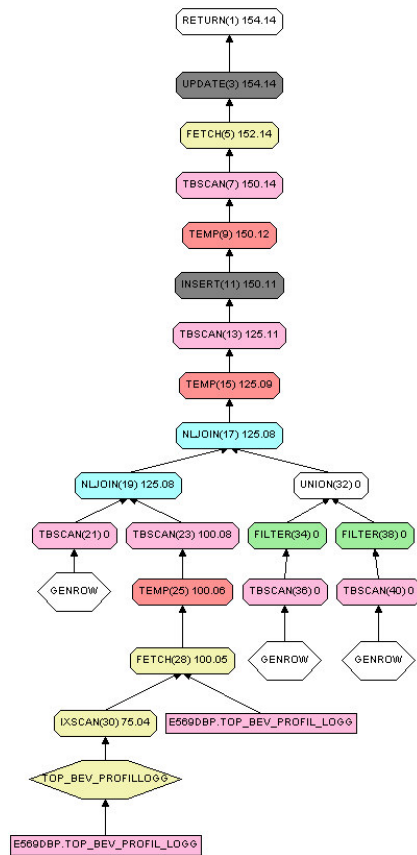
RETURN(1) 154.14

UPDATE(3) 154.14

FETCH(5) 152.14

TBSCAN(7) 150.14

TEMP(9) 150.12

INSERT(11) 150.11

TBSCAN(13) 125.11

TEMP(15) 125.09

NLJOIN(17) 125.08

NLJOIN(19) 125.08

UNION(32) 0

TBSCAN(21) 0

TBSCAN(23) 100.08

FILTER(34) 0

FILTER(38) 0

GENROW

TEMP(25) 100.06

TBSCAN(36) 0

TBSCAN(40) 0

FETCH(28) 100.05

GENROW

GENROW

IXSCAN(30) 75.04

E569DBP.TOP_BEV_PROFIL_LOGG

TOP_BEV_PROFILLOGG

E569DBP.TOP_BEV_PROFIL_LOGG